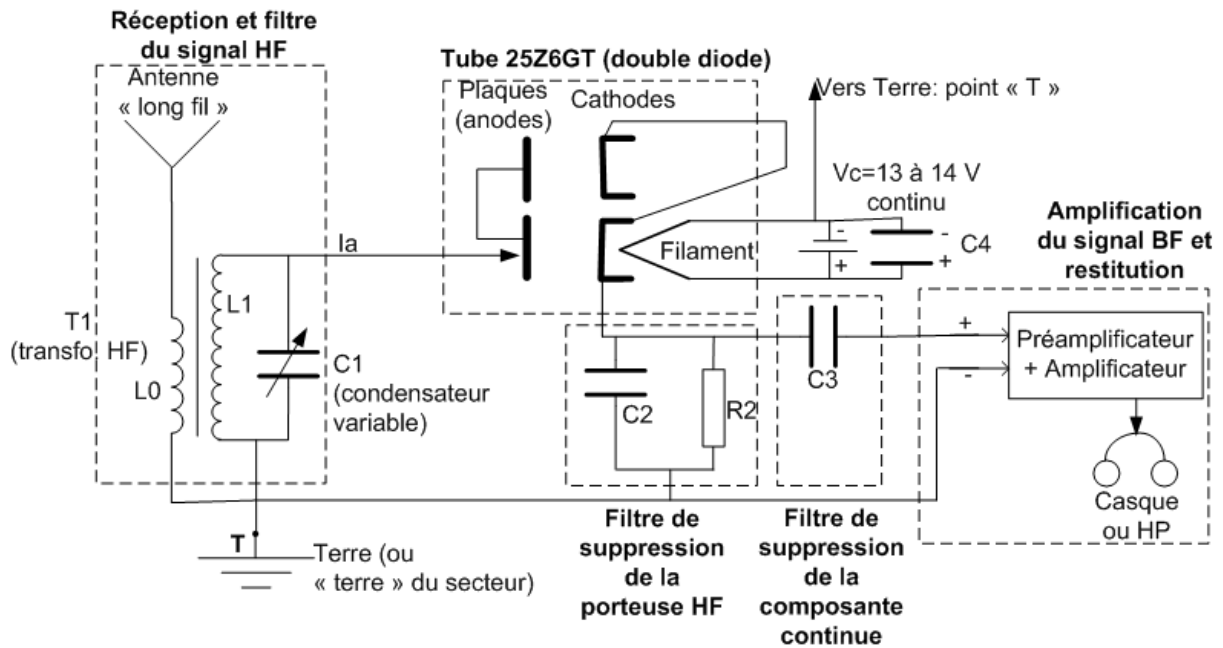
Réception et filtre du signal HF

Antenne « long fil »

T1 (transfo HF)

L0

L1

C1 (condensateur variable)

Ia

Tube 25Z6GT (double diode)

Plaques (anodes)

Cathodes

Filament

Vers Terre: point « T »

Vc=13 à 14 V continu

-

+

-

+

C4

Amplification du signal BF et restitution

+

-

Préamplificateur + Amplificateur

Casque ou HP

C2

R2

C3

T

Terre (ou « terre » du secteur)

Filtre de suppression de la porteuse HF

Filtre de suppression de la composante continue